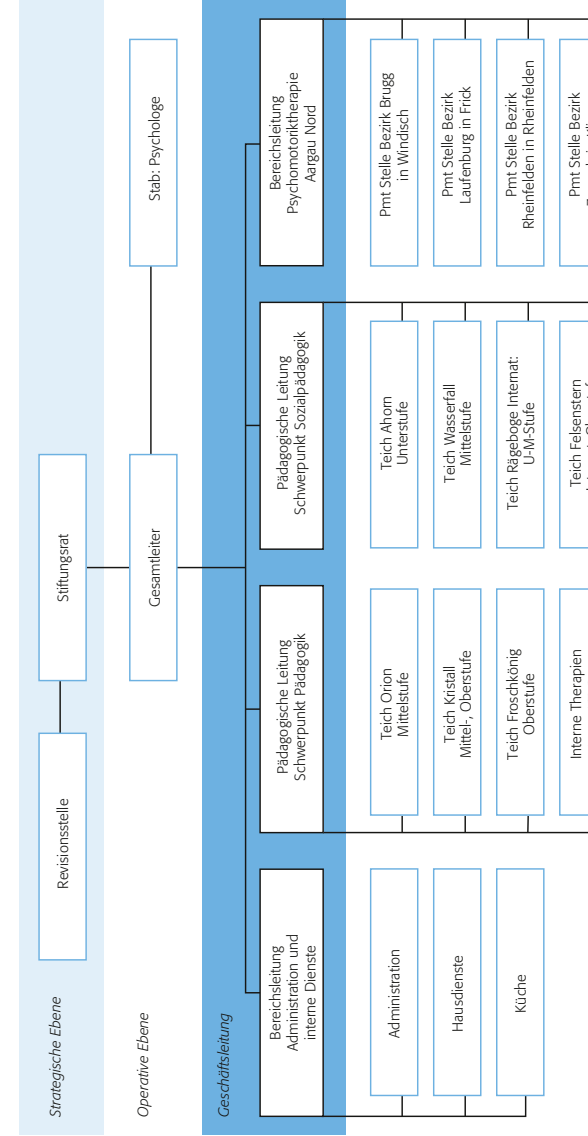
Strategische Ebene

Revisionsstelle

Stiftungsrat

Operative Ebene

Gesamtleiter

Stab: Psychologe

Geschäftsleitung

Bereichsleitung Administration und interne Dienste

Pädagogische Leitung Schwerpunkt Pädagogik

Pädagogische Leitung Schwerpunkt Sozialpädagogik

Bereichsleitung Psychomotoriktherapie Aargau Nord

Administration

Hausdienste

Küche

Teich Orion Mittelstufe

Teich Kristall Mittel-, Oberstufe

Teich Froschkönig Oberstufe

Interne Therapien

Teich Ahorn Unterstufe

Teich Wasserfall Mittelstufe

Teich Rägeboge Internat: U-M-Stufe

Teich Felsenstern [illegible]

Pmt Stelle Bezirk Brugg in Windisch

Pmt Stelle Bezirk Laufenburg in Frick

Pmt Stelle Bezirk Rheinfelden in Rheinfelden

Pmt Stelle Bezirk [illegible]